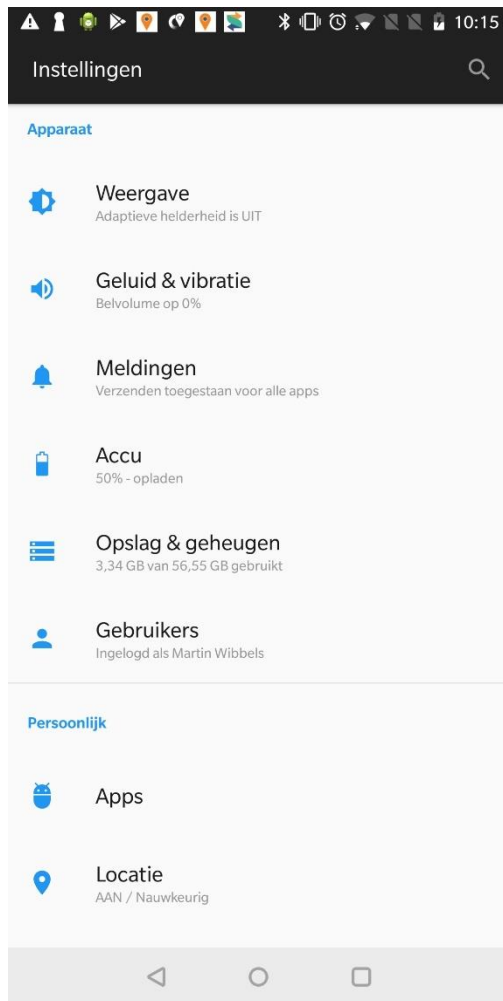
10:15

Instellingen

Apparaat

Weergave
Adaptieve helderheid is UIT

Geluid & vibratie
Belvolume op 0%

Meldingen
Verzenden toegestaan voor alle apps

Accu
50% - opladen

Opslag & geheugen
3,34 GB van 56,55 GB gebruikt

Gebruikers
Ingelogd als Martin Wibbels

Persoonlijk

Apps

Locatie
AAN / Nauwkeurig